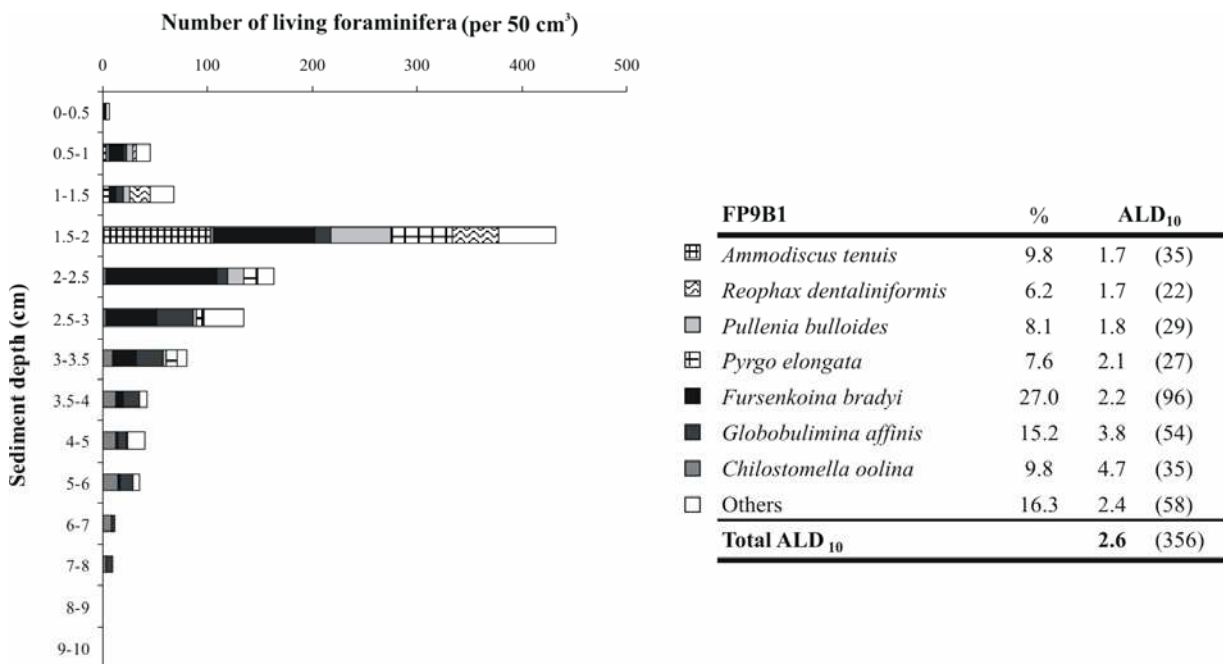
Number of living foraminifera (per 50 cm$^3$)

0 100 200 300 400 500

Sediment depth (cm)

0-0.5
0.5-1
1-1.5
1.5-2
2-2.5
2.5-3
3-3.5
3.5-4
4-5
5-6
6-7
7-8
8-9
9-10

| FP9B1 | % | ALD$_{10}$ | |
|---|---|---|---|
| *Ammodiscus tenuis* | 9.8 | 1.7 | (35) |
| *Reophax dentaliniformis* | 6.2 | 1.7 | (22) |
| *Pullenia bulloides* | 8.1 | 1.8 | (29) |
| *Pyrgo elongata* | 7.6 | 2.1 | (27) |
| *Fursenkoina bradyi* | 27.0 | 2.2 | (96) |
| *Globobulimina affinis* | 15.2 | 3.8 | (54) |
| *Chilostomella oolina* | 9.8 | 4.7 | (35) |
| Others | 16.3 | 2.4 | (58) |
| **Total ALD$_{10}$** | | **2.6** | (356) |